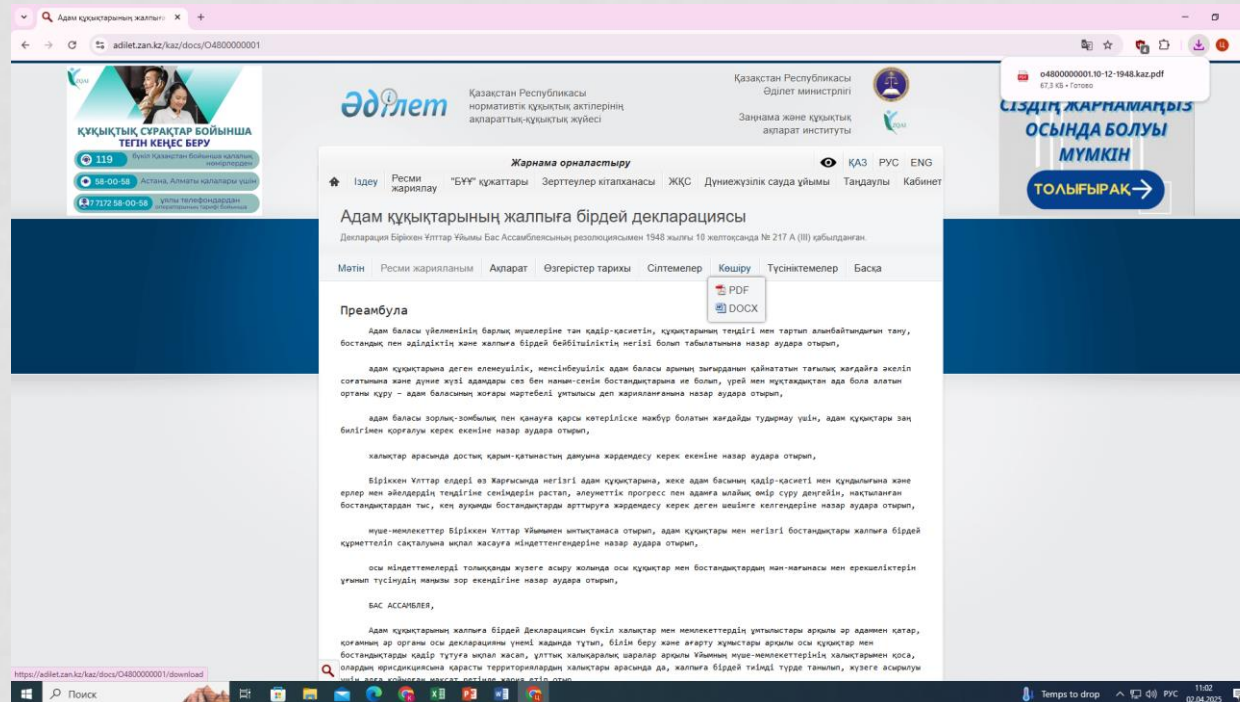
Адам құқықтарының жалпығ ×
adilet.zan.kz/kaz/docs/O4800000001
o4800000001.10-12-1948.kaz.pdf
67,3 КБ • Готово

ҚҰҚЫҚТЫҚ СҰРАҚТАР БОЙЫНША ТЕГІН КЕҢЕС БЕРУ
119 бүкіл Қазақстан бойынша қалалық нөмірлерден
58-00-58 Астана, Алматы қалалары үшін
7 7172 58-00-58 ұялы телефондардан операторлардың тарифі бойынша

Әділет
Қазақстан Республикасы нормативтік құқықтық актілерінің ақпараттық-құқықтық жүйесі
Қазақстан Республикасы Әділет министрлігі
Заңнама және құқықтық ақпарат институты

СІЗДІҢ ЖАРНАМАҢЫЗ ОСЫНДА БОЛУЫ МҮМКІН
ТОЛЫҒЫРАҚ

Жарнама орналастыру
ҚАЗ РУС ENG
Іздеу Ресми жариялау "БҰҰ" құжаттары Зерттеулер кітапханасы ЖҚС Дүниежүзілік сауда ұйымы Таңдаулы Кабинет

Адам құқықтарының жалпыға бірдей декларациясы
Декларация Біріккен Ұлттар Ұйымы Бас Ассамблеясының резолюциясымен 1948 жылғы 10 желтоқсанда № 217 A (III) қабылданған.

Мәтін Ресми жарияланым Ақпарат Өзгерістер тарихы Сілтемелер Көшіру Түсініктемелер Басқа
PDF
DOCX

Преамбула

Адам баласы үйелменінің барлық мүшелеріне тән қадір-қасиетін, құқықтарының теңдігі мен тартып алынбайтындығын тану, бостандық пен әділдіктің және жалпыға бірдей бейбітшіліктің негізі болып табылатынына назар аудара отырып,

адам құқықтарына деген елемеушілік, менсінбеушілік адам баласы арының ызғарданын қайнататын тағылық жағдайға әкеліп соғатынына және дүние жүзі адамдары сөз бен наным-сенім бостандықтарына ие болып, үрей мен мұқтаждықтан ада бола алатын ортаны құру — адам баласының жоғары мәртебелі ұмтылысы деп жарияланғанына назар аудара отырып,

адам баласы зорлық-зомбылық пен қанауға қарсы көтеріліске мәжбүр болатын жағдайды тудырмау үшін, адам құқықтары заң билігімен қорғалуы керек екеніне назар аудара отырып,

халықтар арасында достық қарым-қатынастың дамуына жәрдемдесу керек екеніне назар аудара отырып,

Біріккен Ұлттар елдері өз Жарғысында негізгі адам құқықтарына, жеке адам басының қадір-қасиеті мен құндылығына және ерлер мен әйелдердің теңдігіне сенімдерін растап, әлеуметтік прогресс пен адамға шайық өмір сүру деңгейін, нақтыланған бостандықтардан тыс, кең ауқымды бостандықтарды арттыруға жәрдемдесу керек деген шешімге келгендеріне назар аудара отырып,

мүше-мемлекеттер Біріккен Ұлттар Ұйымымен ынтықтамаса отырып, адам құқықтары мен негізгі бостандықтары жалпыға бірдей құрметтеліп сақталуына ықпал жасауға міндеттенгендеріне назар аудара отырып,

осы міндеттемелерді толыққанды жүзеге асыру жолында осы құқықтар мен бостандықтардың мән-мағынасы мен ерекшеліктерін ұғынып түсінудің маңызы зор екендігіне назар аудара отырып,

БАС АССАМБЛЕЯ,

Адам құқықтарының жалпыға бірдей Декларациясын бүкіл халықтар мен мемлекеттердің ұмтылыстары арқылы әр адаммен қатар, қоғамның әр органы осы декларацияны үнемі жадында тұтып, білім беру және ағарту жұмыстары арқылы осы құқықтар мен бостандықтарды қадір тұтуға ықпал жасап, ұлттық халықаралық шаралар арқылы Ұйымның мүше-мемлекеттерінің халықтарымен қоса, олардың юрисдикциясына қарасты территориялардың халықтары арасында да, жалпыға бірдей тиімді түрде танылып, жүзеге асырылуы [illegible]

https://adilet.zan.kz/kaz/docs/O4800000001/download
Поиск
Temps to drop РУС 11:02 02.04.2025